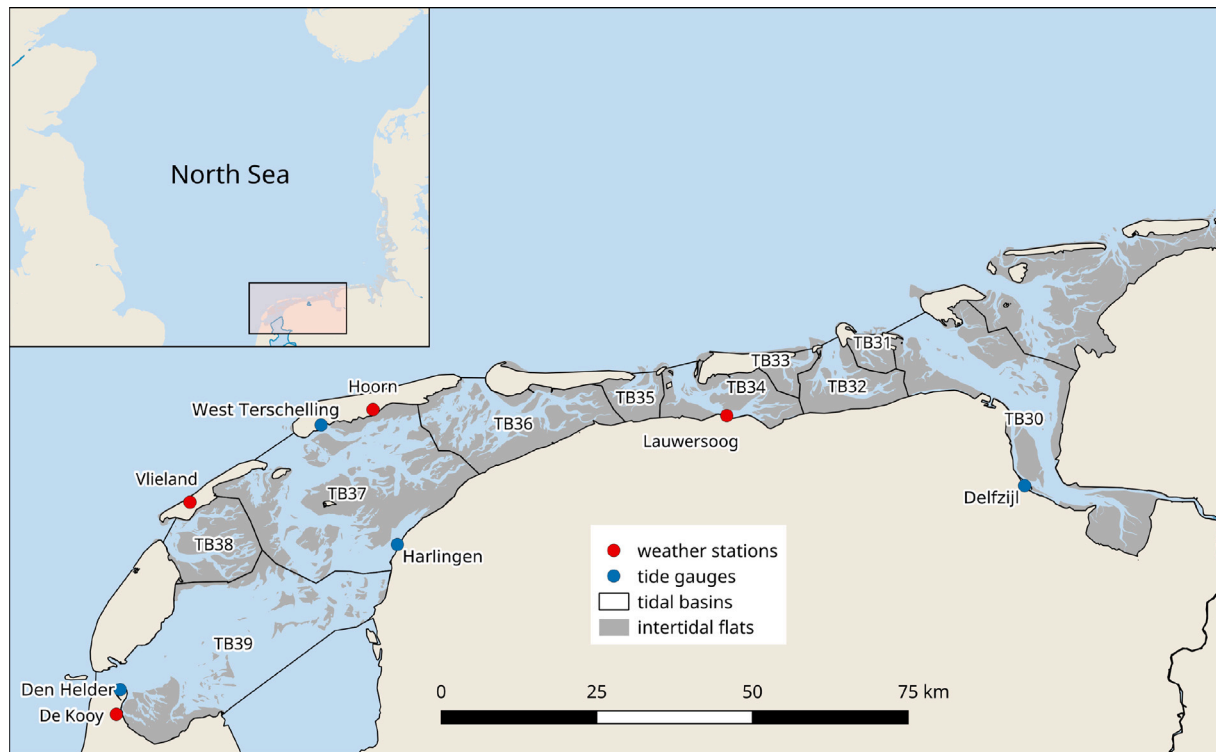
North Sea

Hoorn
West Terschelling
Vlieland
TB37
TB38
Harlingen
TB39
Den Helder
De Kooy
TB36
TB35
TB34
TB33
Lauwersoog
TB31
TB32
TB30
Delfzijl

weather stations
tide gauges
tidal basins
intertidal flats

0
25
50
75 km